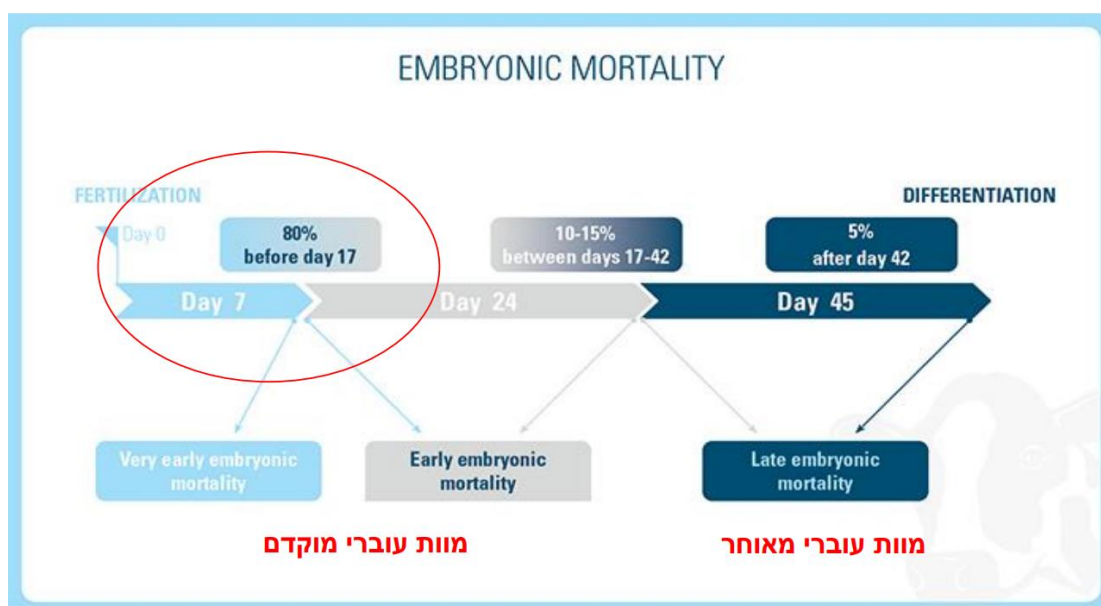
EMBRYONIC MORTALITY

FERTILIZATION

DIFFERENTIATION

Day 0

80%
before day 17

10-15%
between days 17-42

5%
after day 42

Day 7

Day 24

Day 45

Very early embryonic mortality

Early embryonic mortality

Late embryonic mortality

מוות עוברי מוקדם

מוות עוברי מאוחר